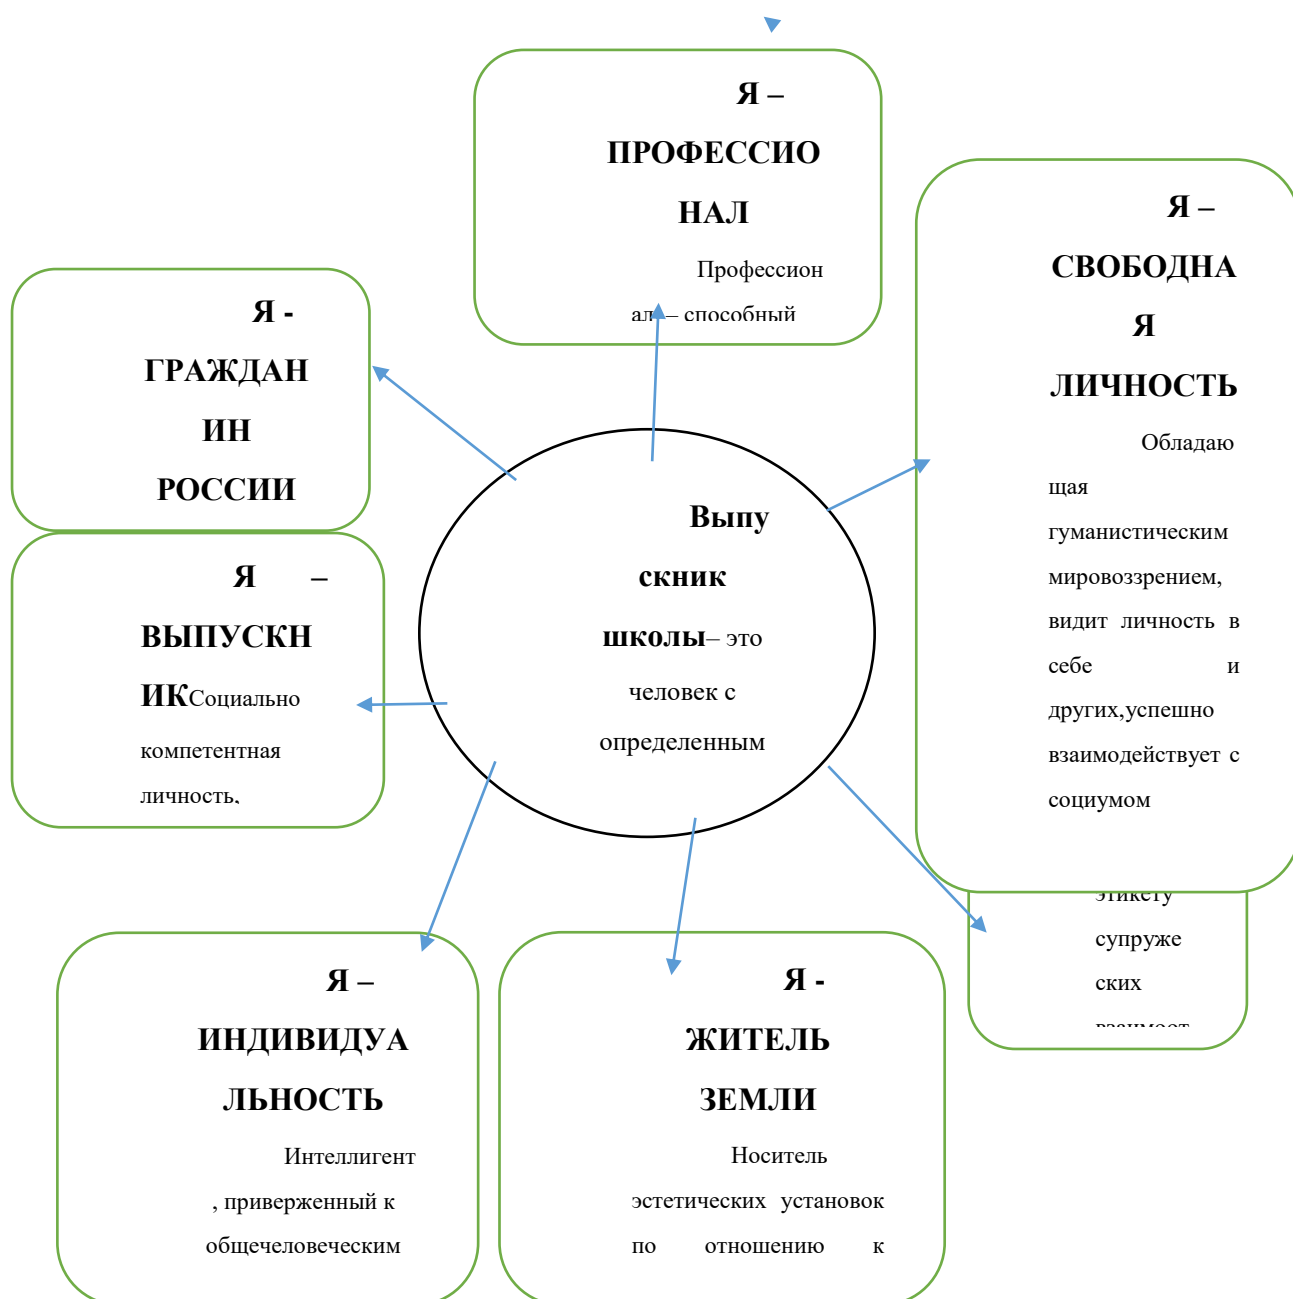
Я – ПРОФЕССИОНАЛ

Профессионал – способный

Я – СВОБОДНАЯ ЛИЧНОСТЬ

Обладающая гуманистическим мировоззрением, видит личность в себе и других,успешно взаимодействует с социумом

Я - ГРАЖДАНИН РОССИИ

Выпускник школы– это человек с определенным

Я – ВЫПУСКНИКСоциально компетентная личность,

этикету супружеских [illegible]

Я – ИНДИВИДУАЛЬНОСТЬ

Интеллигент, приверженный к общечеловеческим

Я - ЖИТЕЛЬ ЗЕМЛИ

Носитель эстетических установок по отношению к